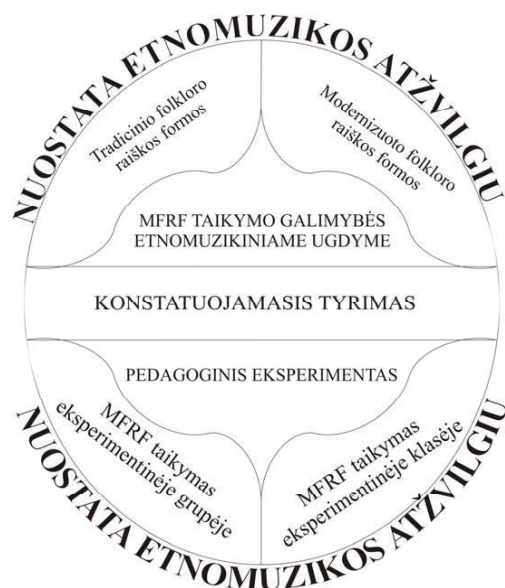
NUOSTATA ETNOMUZIKOS ATŽVILGIU

Tradicinio folkloro raiškos formos

Modernizuoto folkloro raiškos formos

MFRF TAIKYMO GALIMYBĖS ETNOMUZIKINIAME UGDYME

KONSTATUOJAMASIS TYRIMAS

PEDAGOGINIS EKSPERIMENTAS

MFRF taikymas eksperimentinėje grupėje

MFRF taikymas eksperimentinėje klasėje

NUOSTATA ETNOMUZIKOS ATŽVILGIU